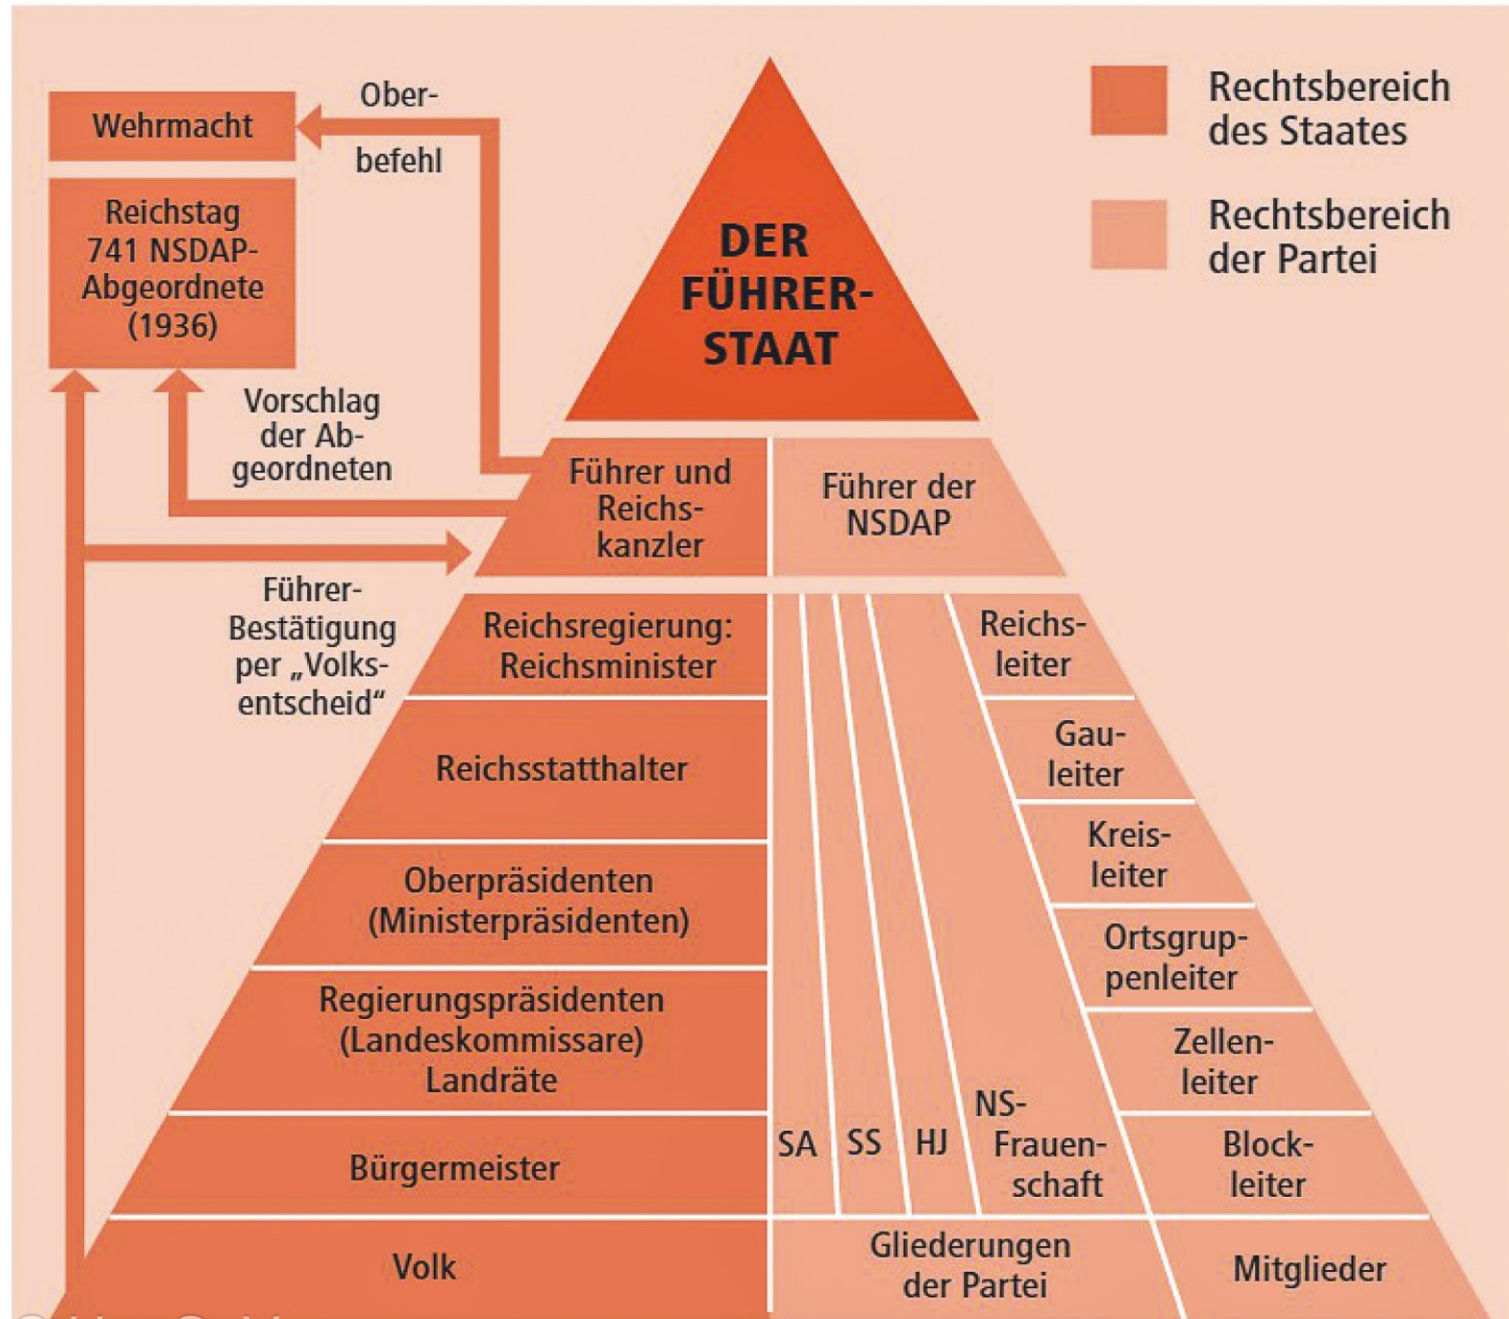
Rechtsbereich des Staates

Rechtsbereich der Partei

Wehrmacht

Oberbefehl

Reichstag 741 NSDAP-Abgeordnete (1936)

DER FÜHRER-STAAT

Vorschlag der Abgeordneten

Führer und Reichskanzler

Führer der NSDAP

Führer-Bestätigung per „Volksentscheid“

Reichsregierung: Reichsminister

Reichsleiter

Reichsstatthalter

Gauleiter

Kreisleiter

Oberpräsidenten (Ministerpräsidenten)

Ortsgruppenleiter

Regierungspräsidenten (Landeskommissare) Landräte

Zellenleiter

Bürgermeister

SA

SS

HJ

NS-Frauenschaft

Blockleiter

Volk

Gliederungen der Partei

Mitglieder